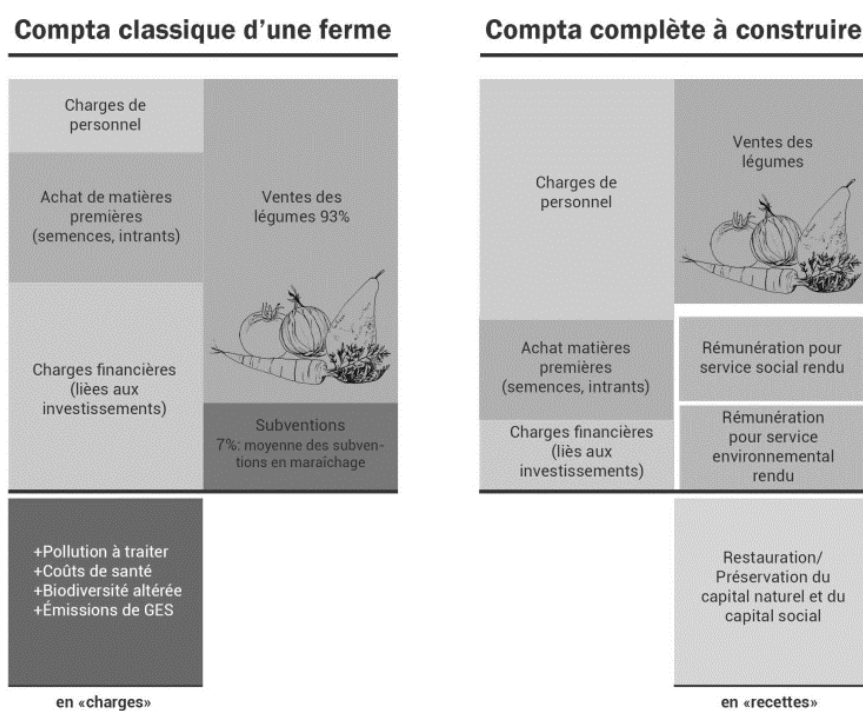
Compta classique d'une ferme

Charges de personnel

Achat de matières premières (semences, intrants)

Charges financières (liées aux investissements)

Ventes des légumes 93%

Subventions
7%: moyenne des subventions en maraîchage

+Pollution à traiter
+Coûts de santé
+Biodiversité altérée
+Émissions de GES

en «charges»

Compta complète à construire

Charges de personnel

Achat matières premières (semences, intrants)

Charges financières (liès aux investissements)

Ventes des légumes

Rémunération pour service social rendu

Rémunération pour service environnemental rendu

Restauration/ Préservation du capital naturel et du capital social

en «recettes»